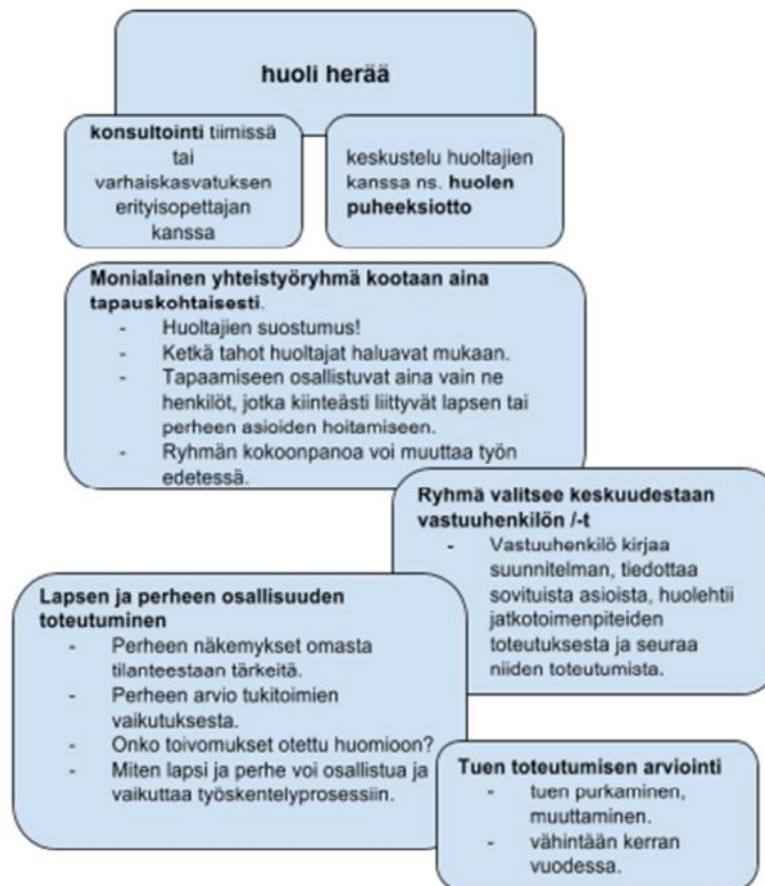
**huoli herää**

**konsultointi** tiimissä tai varhaiskasvatuksen erityisopettajan kanssa

keskustelu huoltajien kanssa ns. **huolen puheeksiotto**

**Monialainen yhteistyöryhmä kootaan aina tapauskohtaisesti**.
- Huoltajien suostumus!
- Ketkä tahot huoltajat haluavat mukaan.
- Tapaamiseen osallistuvat aina vain ne henkilöt, jotka kiinteästi liittyvät lapsen tai perheen asioiden hoitamiseen.
- Ryhmän kokoonpanoa voi muuttaa työn edetessä.

**Ryhmä valitsee keskuudestaan vastuuhenkilön /-t**
- Vastuuhenkilö kirjaa suunnitelman, tiedottaa sovituista asioista, huolehtii jatkotoimenpiteiden toteutuksesta ja seuraa niiden toteutumista.

**Lapsen ja perheen osallisuuden toteutuminen**
- Perheen näkemykset omasta tilanteestaan tärkeitä.
- Perheen arvio tukitoimien vaikutuksesta.
- Onko toivomukset otettu huomioon?
- Miten lapsi ja perhe voi osallistua ja vaikuttaa työskentelyprosessiin.

**Tuen toteutumisen arviointi**
- tuen purkaminen, muuttaminen.
- vähintään kerran vuodessa.